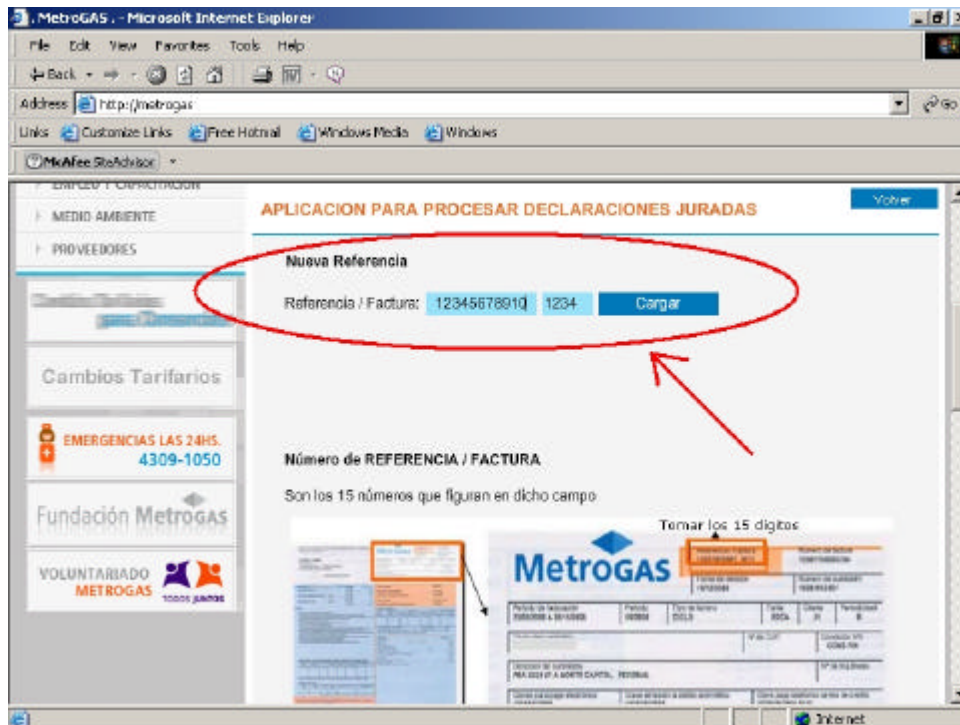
. MetroGAS . - Microsoft Internet Explorer

File Edit View Favorites Tools Help

Back

Address http://metrogas

Go

Links Customize Links Free Hotmail Windows Media Windows

McAfee SiteAdvisor

EMPLEO Y CAPACITACION

MEDIO AMBIENTE

PROVEEDORES

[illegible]

Cambios Tarifarios

EMERGENCIAS LAS 24HS. 4309-1050

Fundación MetroGAS

VOLUNTARIADO METROGAS todos juntos

Volver

APLICACION PARA PROCESAR DECLARACIONES JURADAS

Nueva Referencia

Referencia / Factura: 12345678910 1234 Cargar

Número de REFERENCIA / FACTURA

Son los 15 números que figuran en dicho campo

Tomar los 15 digitos

MetroGAS

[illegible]

Internet